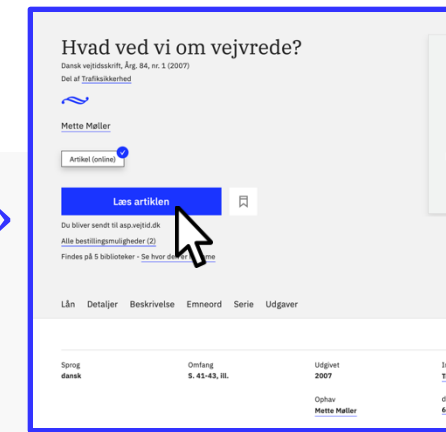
Hvad ved vi om vejvrede?

Dansk vejtidsskrift, Årg. 84, nr. 1 (2007)

Del af Trafiksikkerhed

Mette Møller

Artikel (online)

Læs artiklen

Du bliver sendt til asp.vejtid.dk

Alle bestillingsmuligheder (2)

Findes på 5 biblioteker - Se hvor de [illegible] hjemme

Lån Detaljer Beskrivelse Emneord Serie Udgaver

| Sprog | Omfang | Udgivet |
|---|---|---|
| dansk | S. 41-43, ill. | 2007 |
| | | Ophav |
| | | Mette Møller |